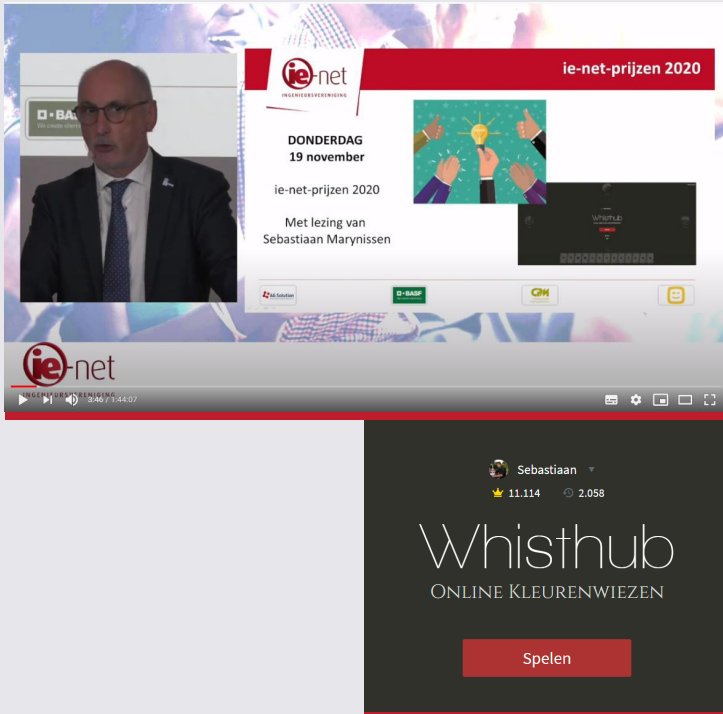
BASF

ie-net
INGENIEURSVERENIGING

ie-net-prijzen 2020

DONDERDAG
19 november

ie-net-prijzen 2020

Met lezing van
Sebastiaan Marynissen

Whisthub

BASF

ie-net
INGENIEURSVERENIGING

3:46 / 1:44:07

Sebastiaan

11.114

2.058

Whisthub

Online Kleurenwiezen

Spelen